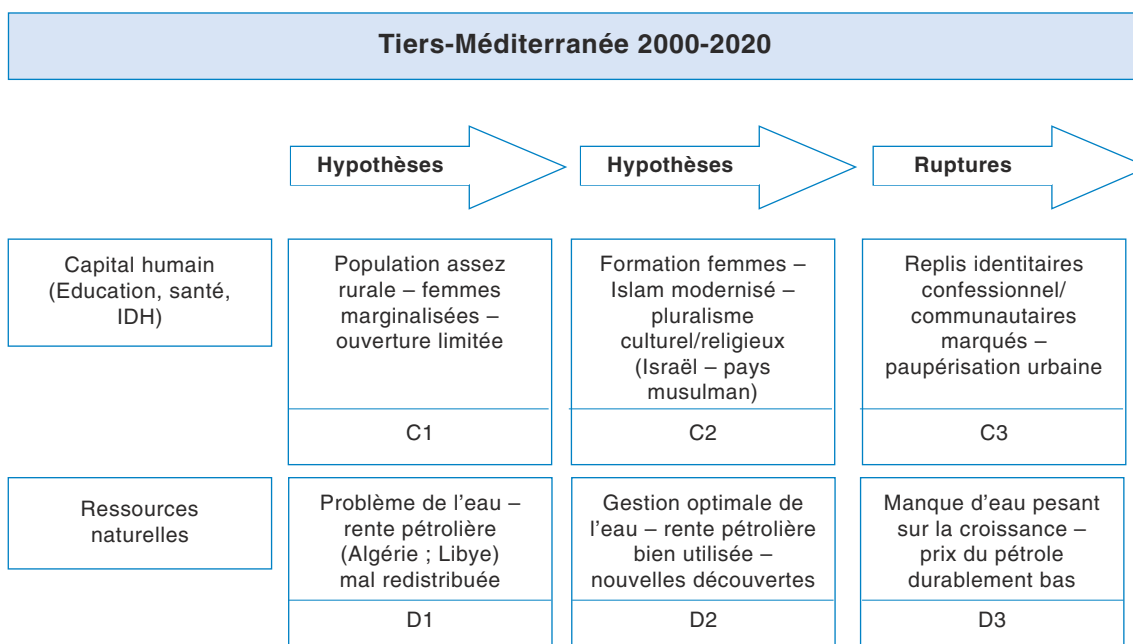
Tiers-Méditerranée 2000-2020

| | Hypothèses | Hypothèses | Ruptures |
|---|---|---|---|
| Capital humain (Education, santé, IDH) | Population assez rurale – femmes marginalisées – ouverture limitée | Formation femmes – Islam modernisé – pluralisme culturel/religieux (Israël – pays musulman) | Replis identitaires confessionnel/ communautaires marqués – paupérisation urbaine |
| | C1 | C2 | C3 |
| Ressources naturelles | Problème de l'eau – rente pétrolière (Algérie ; Libye) mal redistribuée | Gestion optimale de l'eau – rente pétrolière bien utilisée – nouvelles découvertes | Manque d'eau pesant sur la croissance – prix du pétrole durablement bas |
| | D1 | D2 | D3 |